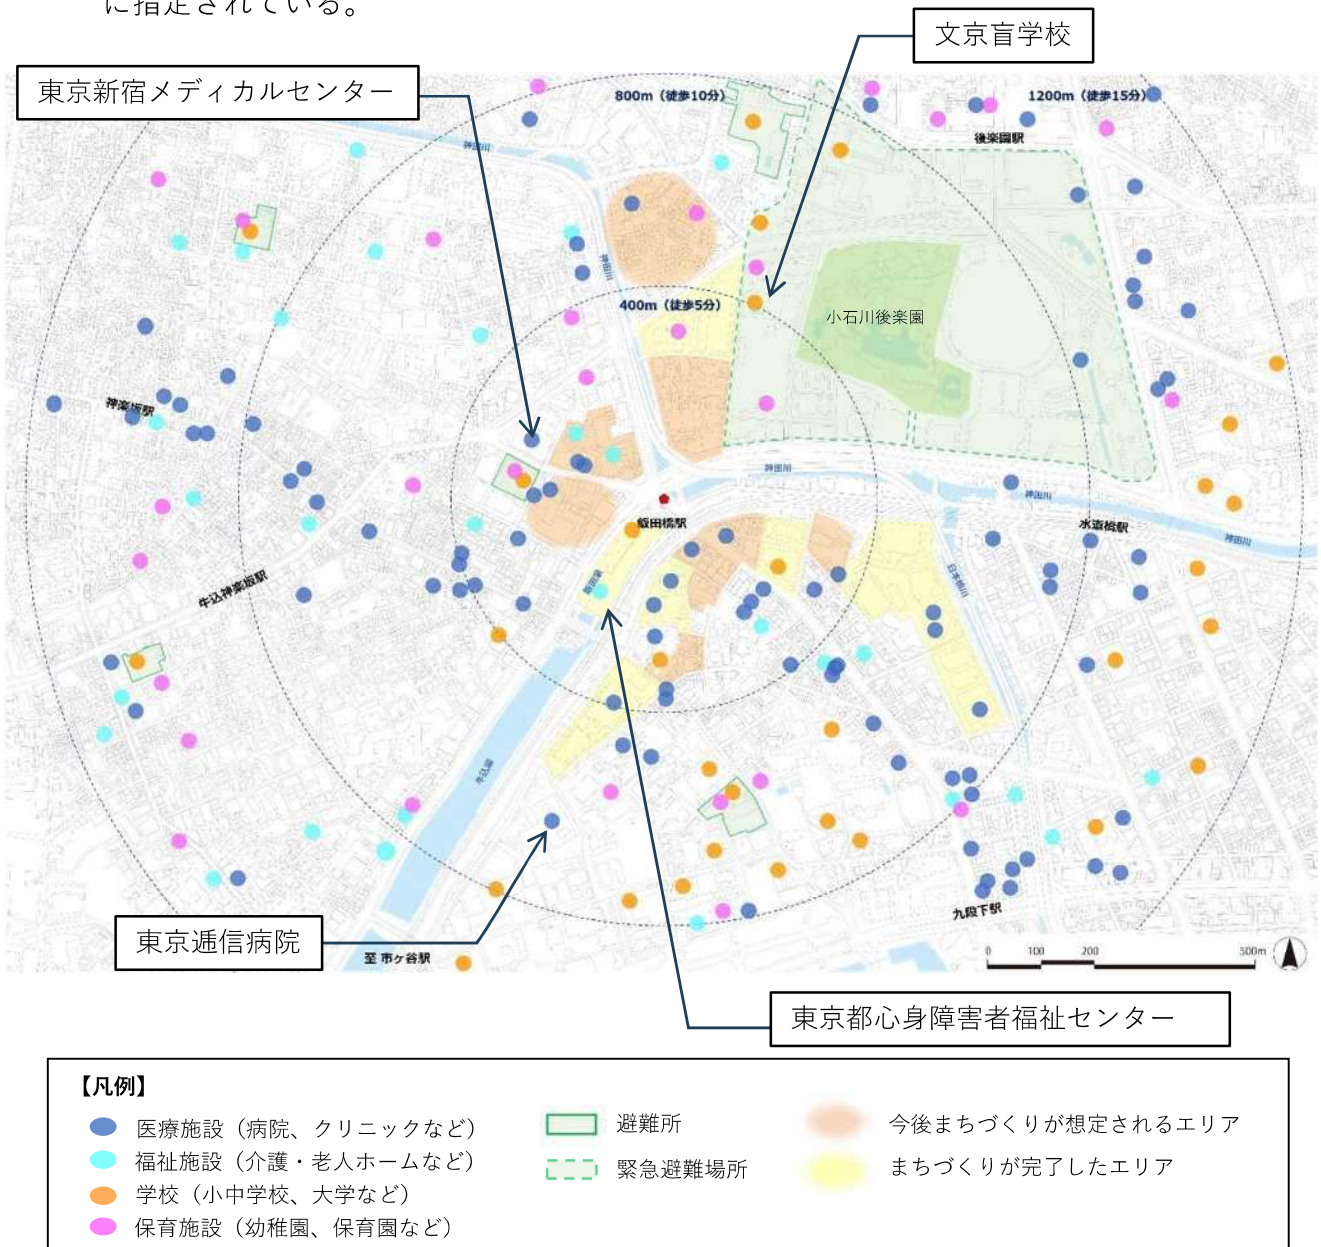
に指定されている。

東京新宿メディカルセンター

文京盲学校

800m（徒歩10分）

1200m（徒歩15分）

後楽園駅

神田川

400m（徒歩5分）

小石川後楽園

神楽坂駅

飯田橋駅

水道橋駅

牛込神楽坂駅

日本橋川

牛込濠

九段下駅

東京逓信病院

至 市ヶ谷駅

0 100 200 500m

東京都心身障害者福祉センター

【凡例】

医療施設（病院、クリニックなど）

福祉施設（介護・老人ホームなど）

学校（小中学校、大学など）

保育施設（幼稚園、保育園など）

避難所

緊急避難場所

今後まちづくりが想定されるエリア

まちづくりが完了したエリア